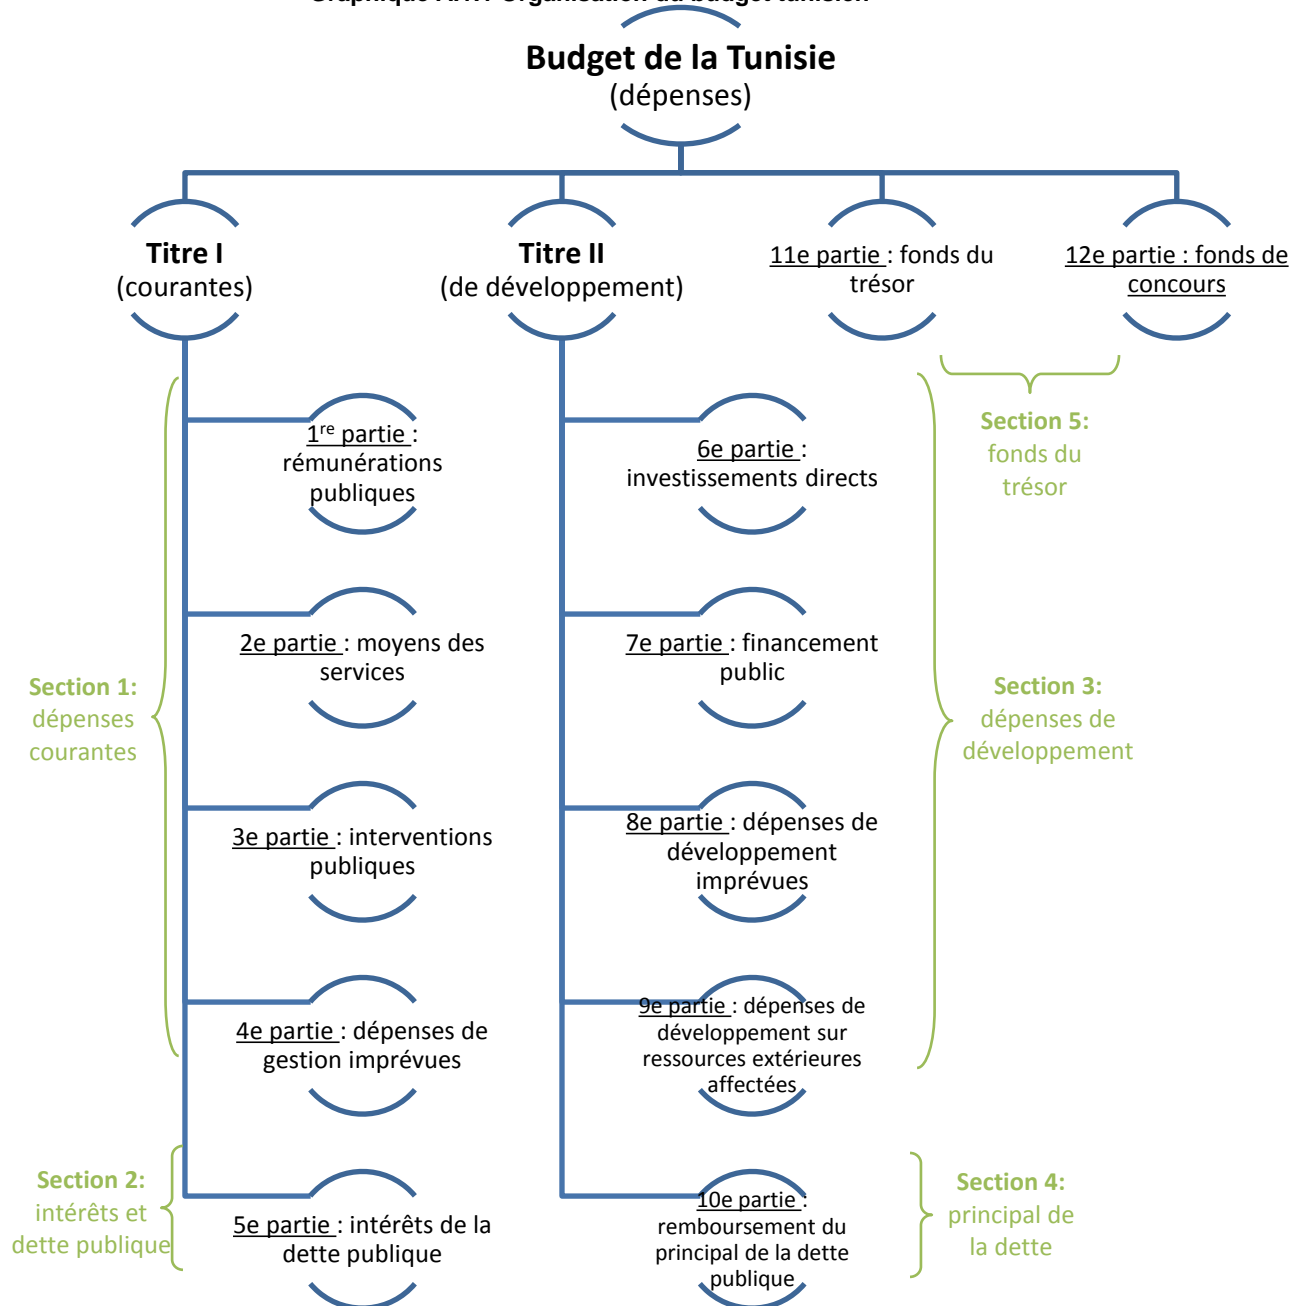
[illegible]

Budget de la Tunisie
(dépenses)

Titre I
(courantes)

Titre II
(de développement)

11e partie : fonds du trésor

12e partie : fonds de concours

Section 5:
fonds du trésor

1$^{re}$ partie : rémunérations publiques

6e partie : investissements directs

2e partie : moyens des services

7e partie : financement public

Section 1:
dépenses courantes

Section 3:
dépenses de développement

3e partie : interventions publiques

8e partie : dépenses de développement imprévues

4e partie : dépenses de gestion imprévues

9e partie : dépenses de développement sur ressources extérieures affectées

Section 2:
intérêts et dette publique

5e partie : intérêts de la dette publique

10e partie : remboursement du principal de la dette publique

Section 4:
principal de la dette